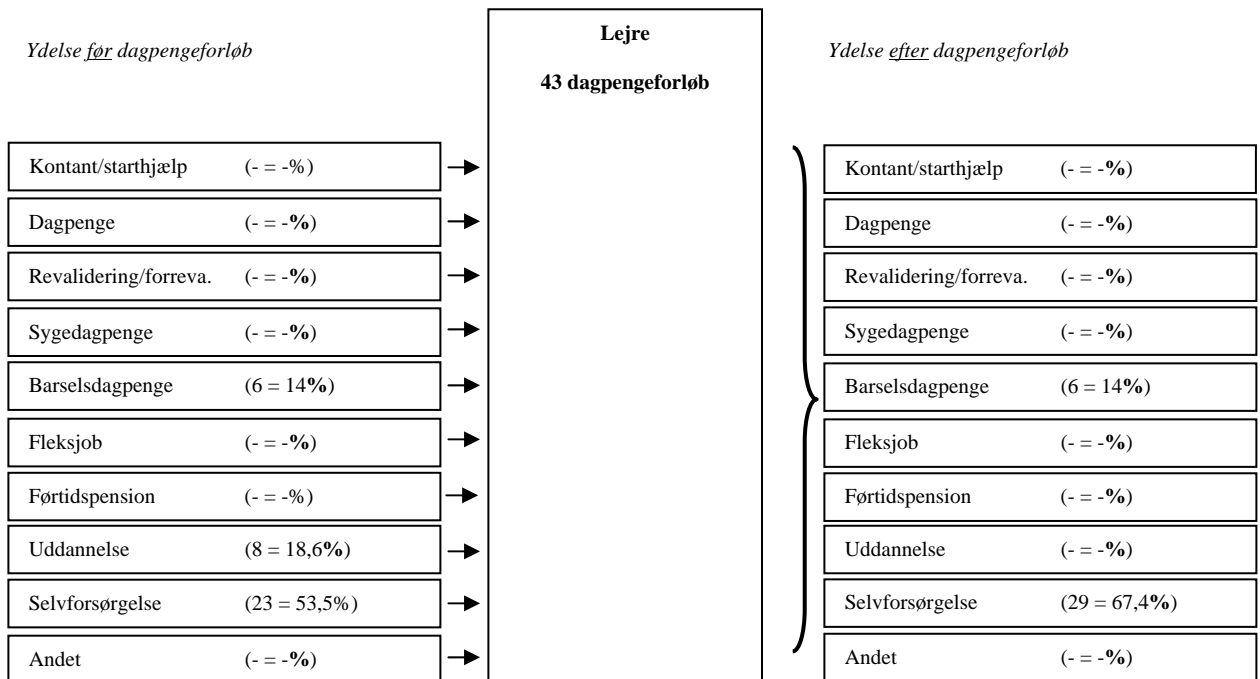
Ydelse før dagpengeforløb

Lejre

43 dagpengeforløb

Ydelse efter dagpengeforløb

Kontant/starthjælp (- = -%)

Dagpenge (- = -%)

Revalidering/forreva. (- = -%)

Sygedagpenge (- = -%)

Barselsdagpenge (6 = 14%)

Fleksjob (- = -%)

Førtidspension (- = -%)

Uddannelse (8 = 18,6%)

Selvforsørgelse (23 = 53,5%)

Andet (- = -%)

Kontant/starthjælp (- = -%)

Dagpenge (- = -%)

Revalidering/forreva. (- = -%)

Sygedagpenge (- = -%)

Barselsdagpenge (6 = 14%)

Fleksjob (- = -%)

Førtidspension (- = -%)

Uddannelse (- = -%)

Selvforsørgelse (29 = 67,4%)

Andet (- = -%)